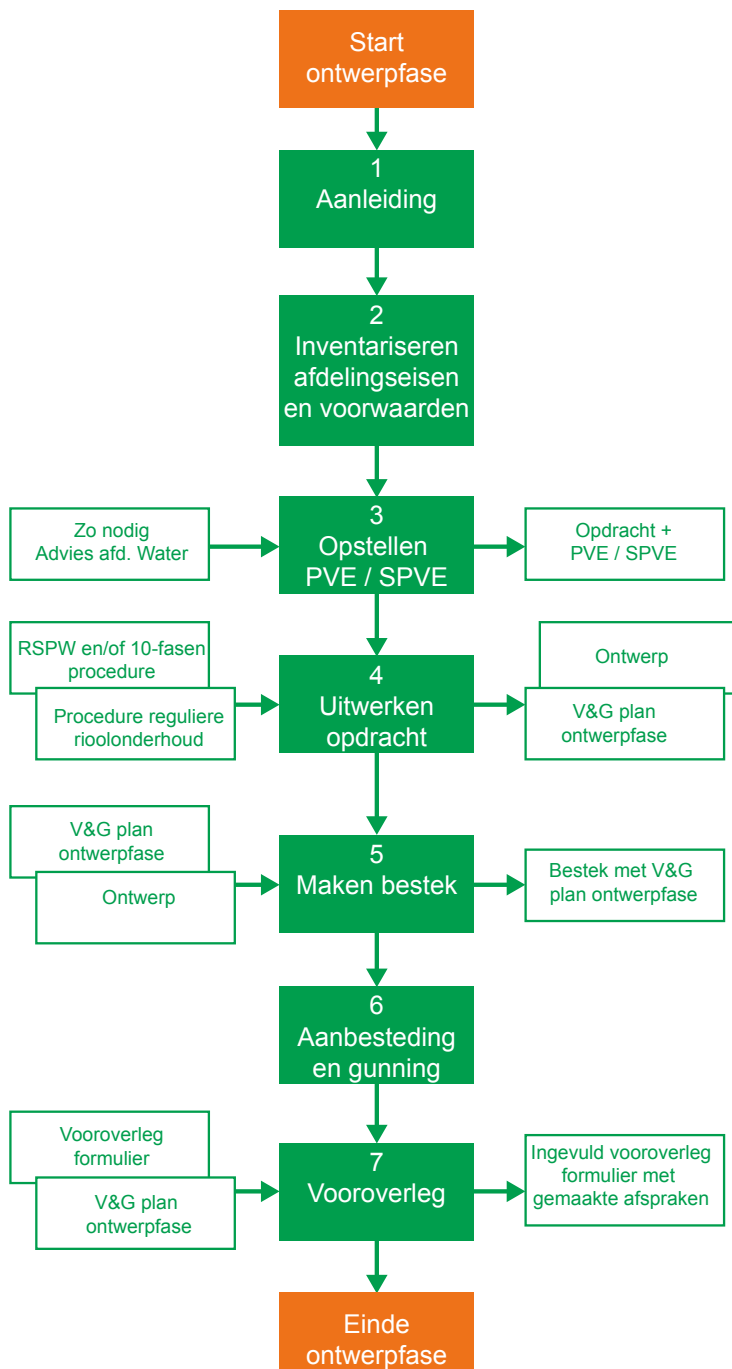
Start ontwerpfase

1
Aanleiding

2
Inventariseren afdelingseisen en voorwaarden

Zo nodig Advies afd. Water

3
Opstellen PVE / SPVE

Opdracht + PVE / SPVE

RSPW en/of 10-fasen procedure

Procedure reguliere rioolonderhoud

4
Uitwerken opdracht

Ontwerp

V&G plan ontwerpfase

V&G plan ontwerpfase

Ontwerp

5
Maken bestek

Bestek met V&G plan ontwerpfase

6
Aanbesteding en gunning

Vooroverleg formulier

V&G plan ontwerpfase

7
Vooroverleg

Ingevuld vooroverleg formulier met gemaakte afspraken

Einde ontwerpfase